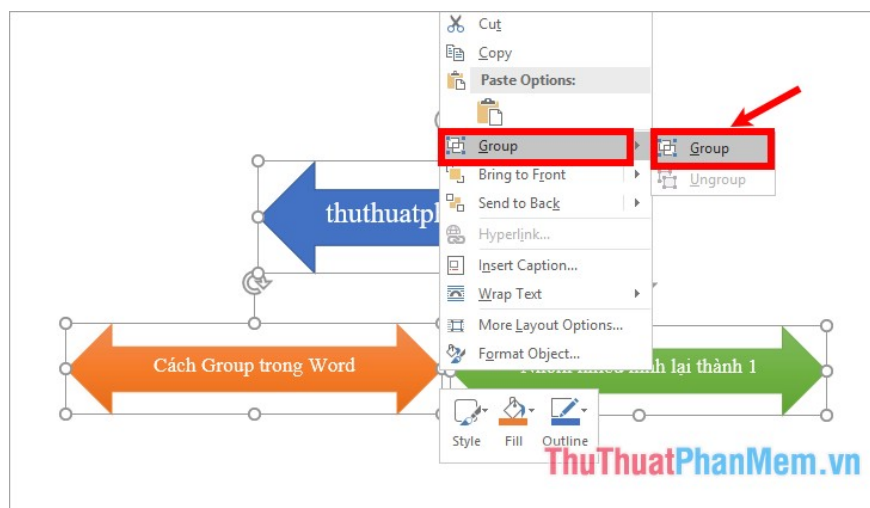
Cut
Copy
Paste Options:
Group
Group
Ungroup
Bring to Front
Send to Back
Hyperlink...
Insert Caption...
Wrap Text
More Layout Options...
Format Object...
thuthuatpl
Cách Group trong Word
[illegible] lại thành 1
Style
Fill
Outline
ThuThuatPhanMem.vn